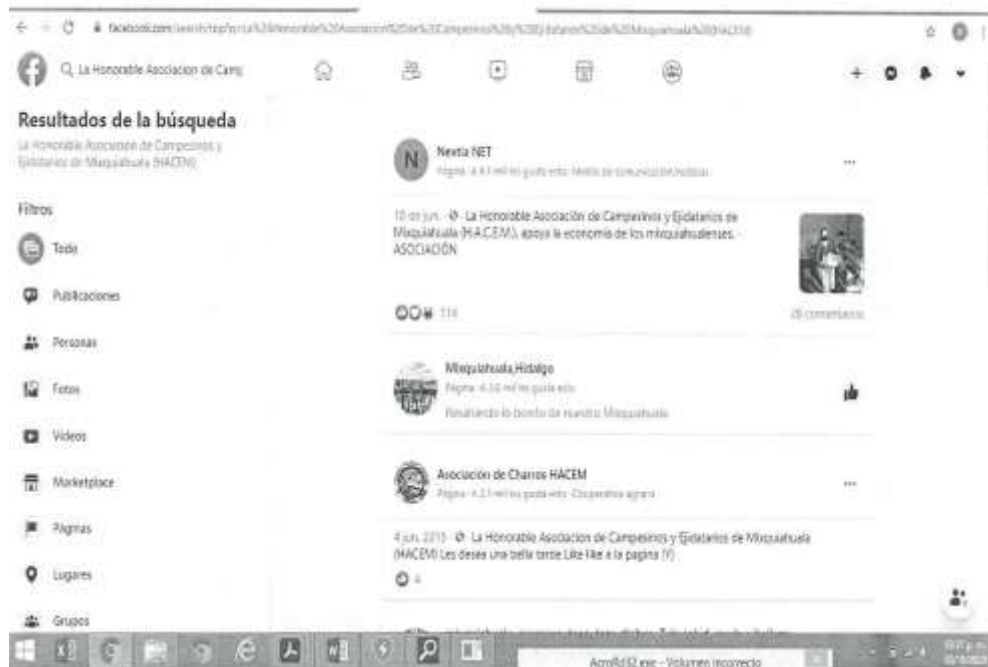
facebook.com/search/top/?q=La%20Honorable%20Asociacion%20de%20Campesinos%20y%20Ejidatarios%20de%20Mixquiahuala%20(HACEM)

La Honorable Asociacion de Camp

Resultados de la búsqueda
La Honorable Asociacion de Campesinos y Ejidatarios de Mixquiahuala (HACEM)

Filtros

Todo

Publicaciones

Personas

Fotos

Videos

Marketplace

Páginas

Lugares

Grupos

Nexta NET
Página · 4.4 mil les gusta esto · Medio de comunicación/noticias

10 de jun. · La Honorable Asociación de Campesinos y Ejidatarios de Mixquiahuala (H.A.C.E.M.), apoya la economía de los mixquiahualenses. - ASOCIACIÓN

114

26 comentarios

Mixquiahuala,Hidalgo
Página · 4.16 mil les gusta esto
Resaltando lo bonito de nuestro Mixquiahuala

Asociación de Charros HACEM
Página · 4.2 mil les gusta esto · Cooperativa agraria

4 jun. 2015 · La Honorable Asociacion de Campesinos y Ejidatarios de Mixquiahuala (HACEM) Les desea una bella tarde Like like a la pagina (Y)

4

AcroRd32.exe - Volumen incorrecto